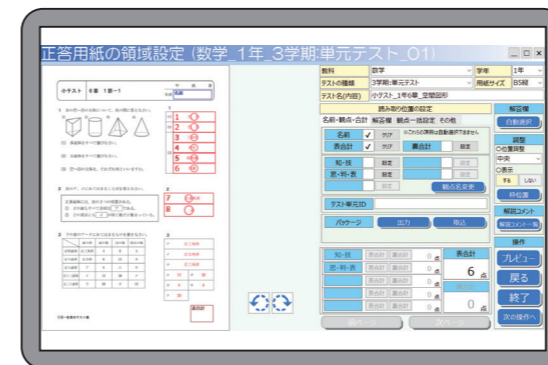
正答用紙の領域設定（数学_1年_3学期:単元テスト_01）

小テスト　6章　1節-1

教科　数学　学年　1年
テストの種類　3学期:単元テスト　用紙サイズ　B5縦
テスト名(内容)　小テスト_1年6章_空間図形

読み取り位置の設定
名前・観点・合計　解答欄　観点一括設定　その他

名前　クリア
表合計　クリア
知・技　設定
思・判・表　設定
観点名変更
テスト単元ID
パッケージ　出力　取込
知・技
思・判・表
表合計　6点
0点
0点

解答欄
自動選択
調整
○位置調整
中央
○表示
する　しない
枠位置
解答コメント
解答コメント一覧
操作
プレビュー
戻る
終了
次の操作へ
前ページ　次ページ